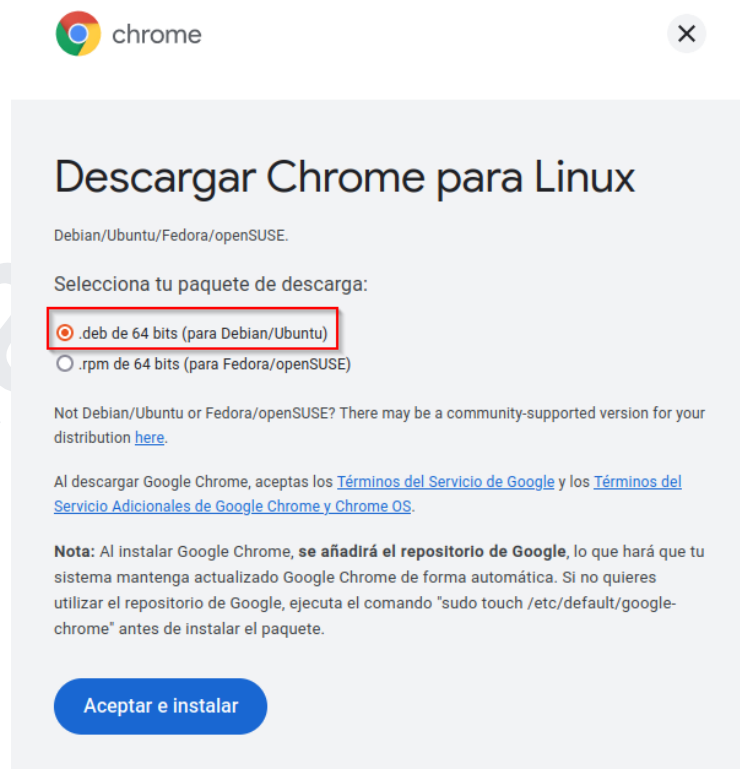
chrome

×

Descargar Chrome para Linux

Debian/Ubuntu/Fedora/openSUSE.

Selecciona tu paquete de descarga:

.deb de 64 bits (para Debian/Ubuntu)

.rpm de 64 bits (para Fedora/openSUSE)

Not Debian/Ubuntu or Fedora/openSUSE? There may be a community-supported version for your distribution here.

Al descargar Google Chrome, aceptas los Términos del Servicio de Google y los Términos del Servicio Adicionales de Google Chrome y Chrome OS.

Nota: Al instalar Google Chrome, se añadirá el repositorio de Google, lo que hará que tu sistema mantenga actualizado Google Chrome de forma automática. Si no quieres utilizar el repositorio de Google, ejecuta el comando "sudo touch /etc/default/google-chrome" antes de instalar el paquete.

Aceptar e instalar